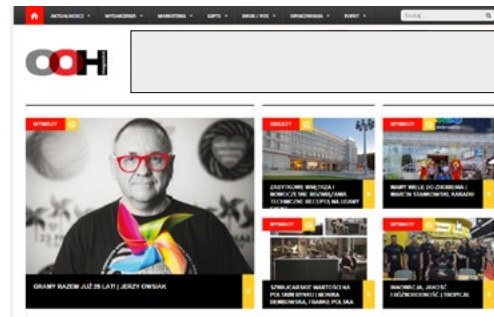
AKTUALNOŚCI ▾ WYDARZENIA ▾ MARKETING ▾ GIFTS ▾ DRUK / POS ▾ OPAKOWANIA ▾ EVENT ▾ Szukaj

OOH

WYWIADY

GRAMY RAZEM JUŻ 25 LAT! | JERZY OWSIAK

ODSŁONY

ZABYTKOWE WNĘTRZA I NOWOCZESNE ROZWIĄZANIA TECHNICZNE RECEPTĄ NA UDANY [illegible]

WYWIADY

MAMY WIELE DO ZROBIENIA | MARCIN STAWKOWSKI, KAKADU

WYWIADY

SZWAJCARSKIE WARTOŚCI NA POLSKIM RYNKU | MONIKA DEMBOWSKA, TRANKE POLSKA

WYWIADY

INNOWACJA, JAKOŚĆ I RÓŻNORODNOŚĆ | TROPICAL